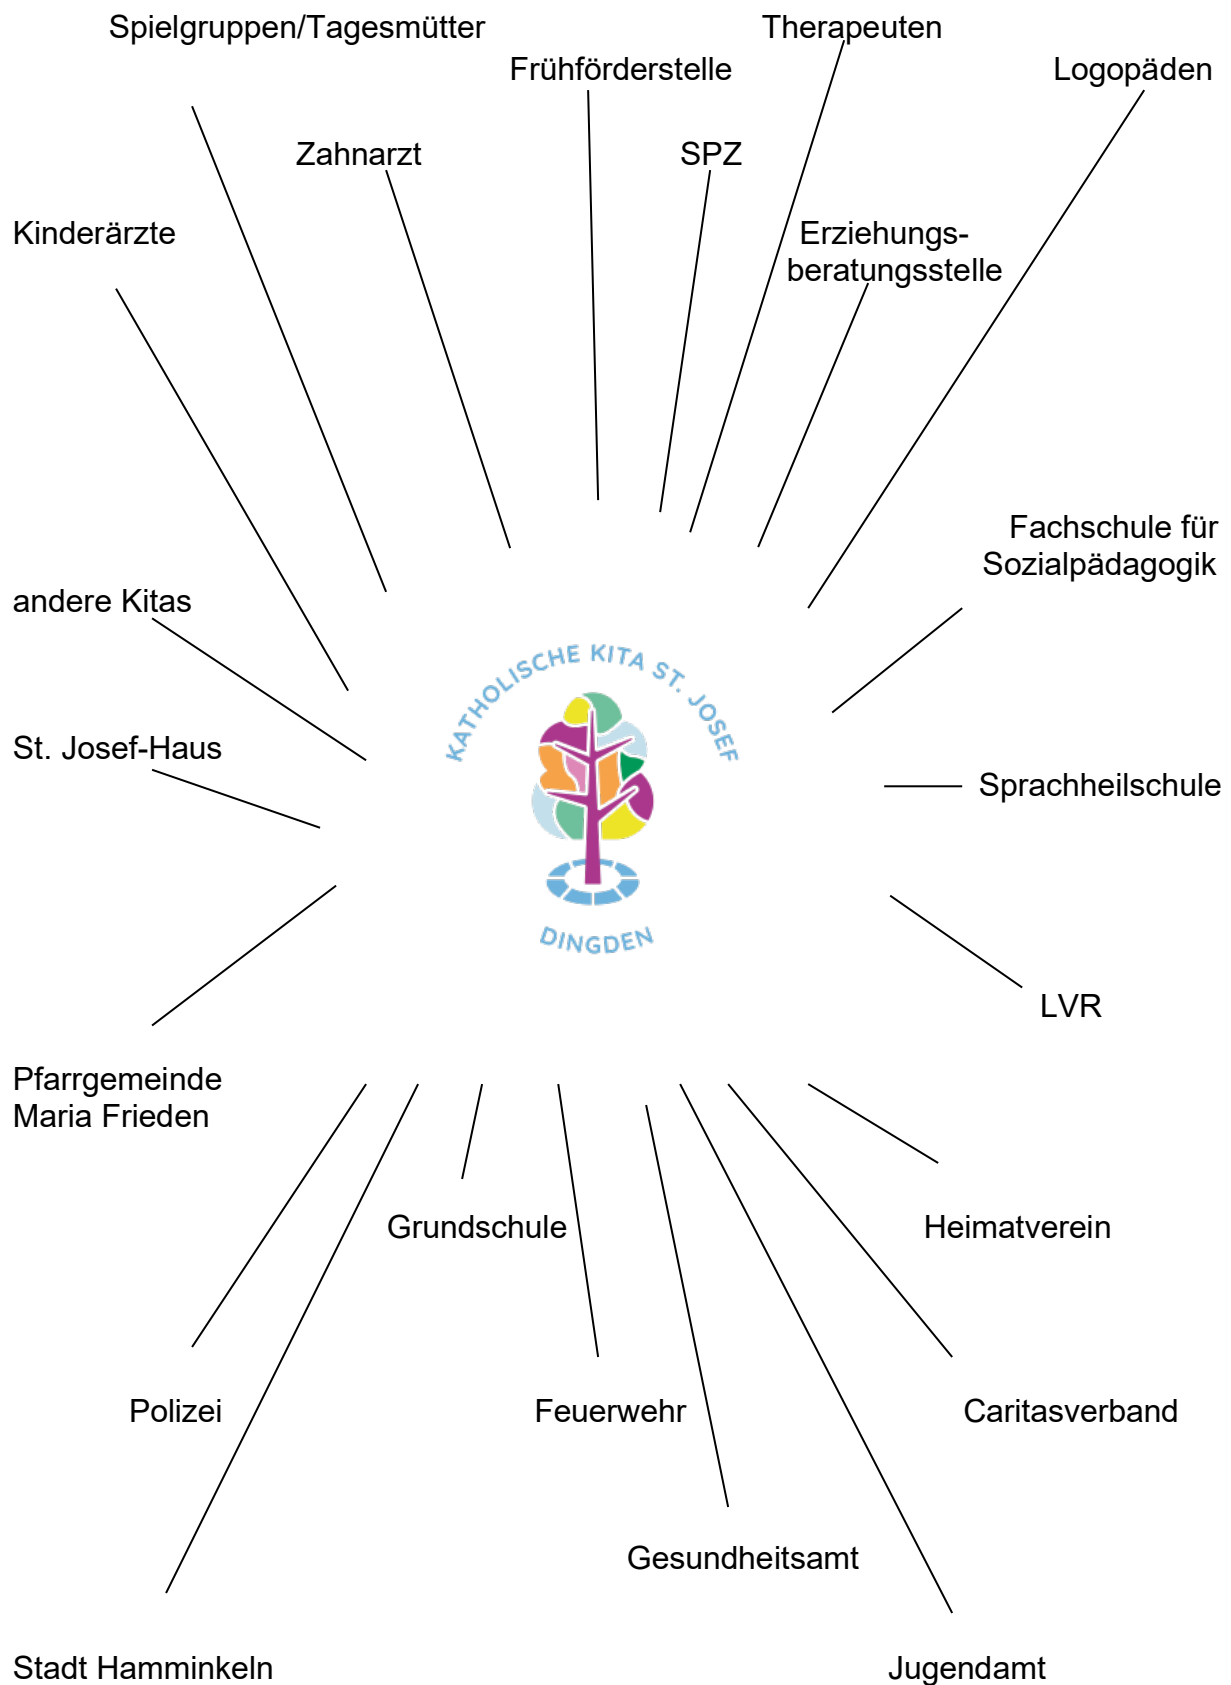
Spielgruppen/Tagesmütter

Therapeuten

Frühförderstelle

Logopäden

Zahnarzt

SPZ

Kinderärzte

Erziehungsberatungsstelle

Fachschule für Sozialpädagogik

andere Kitas

KATHOLISCHE KITA ST. JOSEF

DINGDEN

St. Josef-Haus

Sprachheilschule

LVR

Pfarrgemeinde Maria Frieden

Grundschule

Heimatverein

Polizei

Feuerwehr

Caritasverband

Gesundheitsamt

Stadt Hamminkeln

Jugendamt